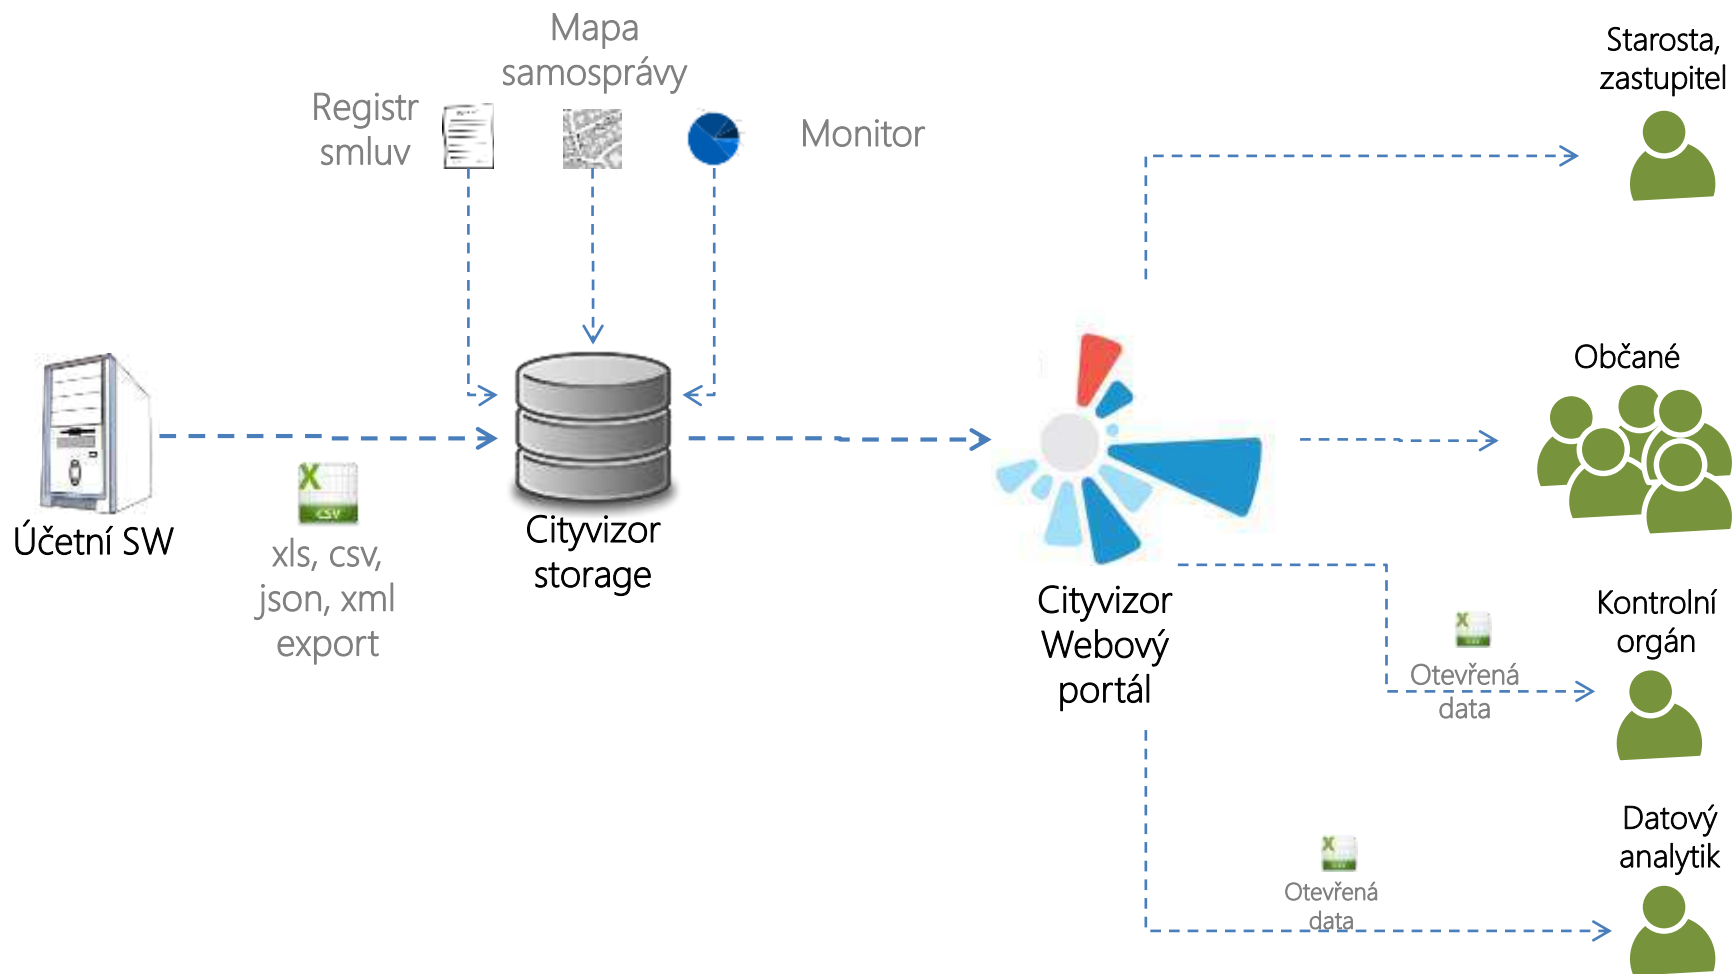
Mapa samosprávy

Registr smluv

Monitor

Starosta, zastupitel

Občané

Účetní SW

CSV

xls, csv, json, xml export

Cityvizor storage

Cityvizor Webový portál

Kontrolní orgán

Otevřená data

Datový analytik

Otevřená data